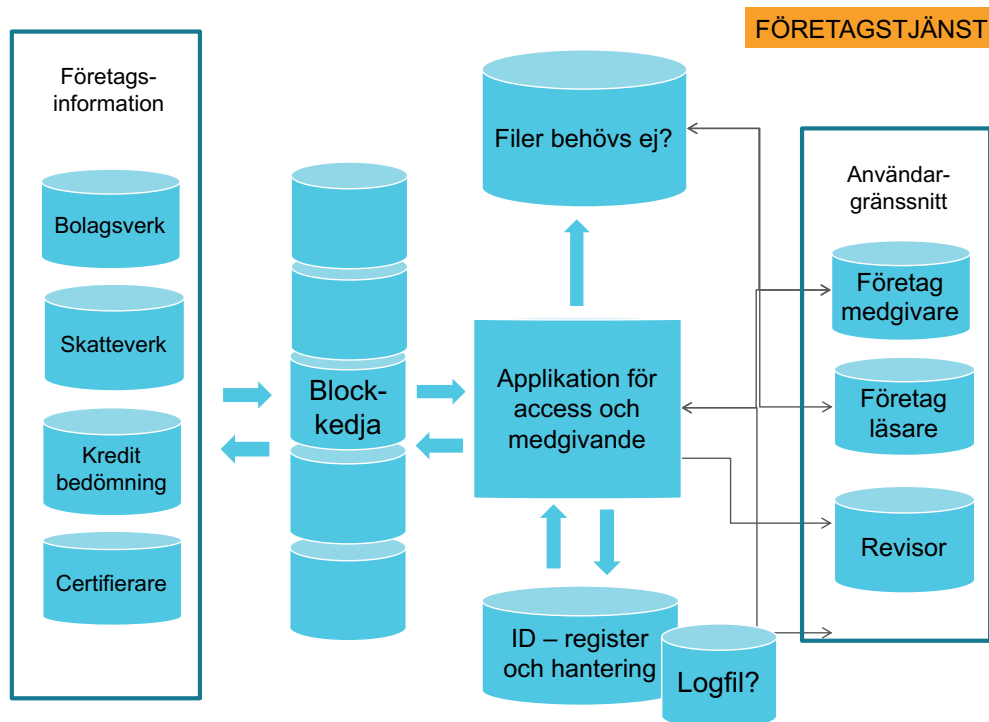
FÖRETAGSTJÄNST

Företags-information

Bolagsverk

Skatteverk

Kredit bedömning

Certifierare

Block-kedja

Filer behövs ej?

Applikation för access och medgivande

ID – register och hantering

Logfil?

Användar-gränssnitt

Företag medgivare

Företag läsare

Revisor